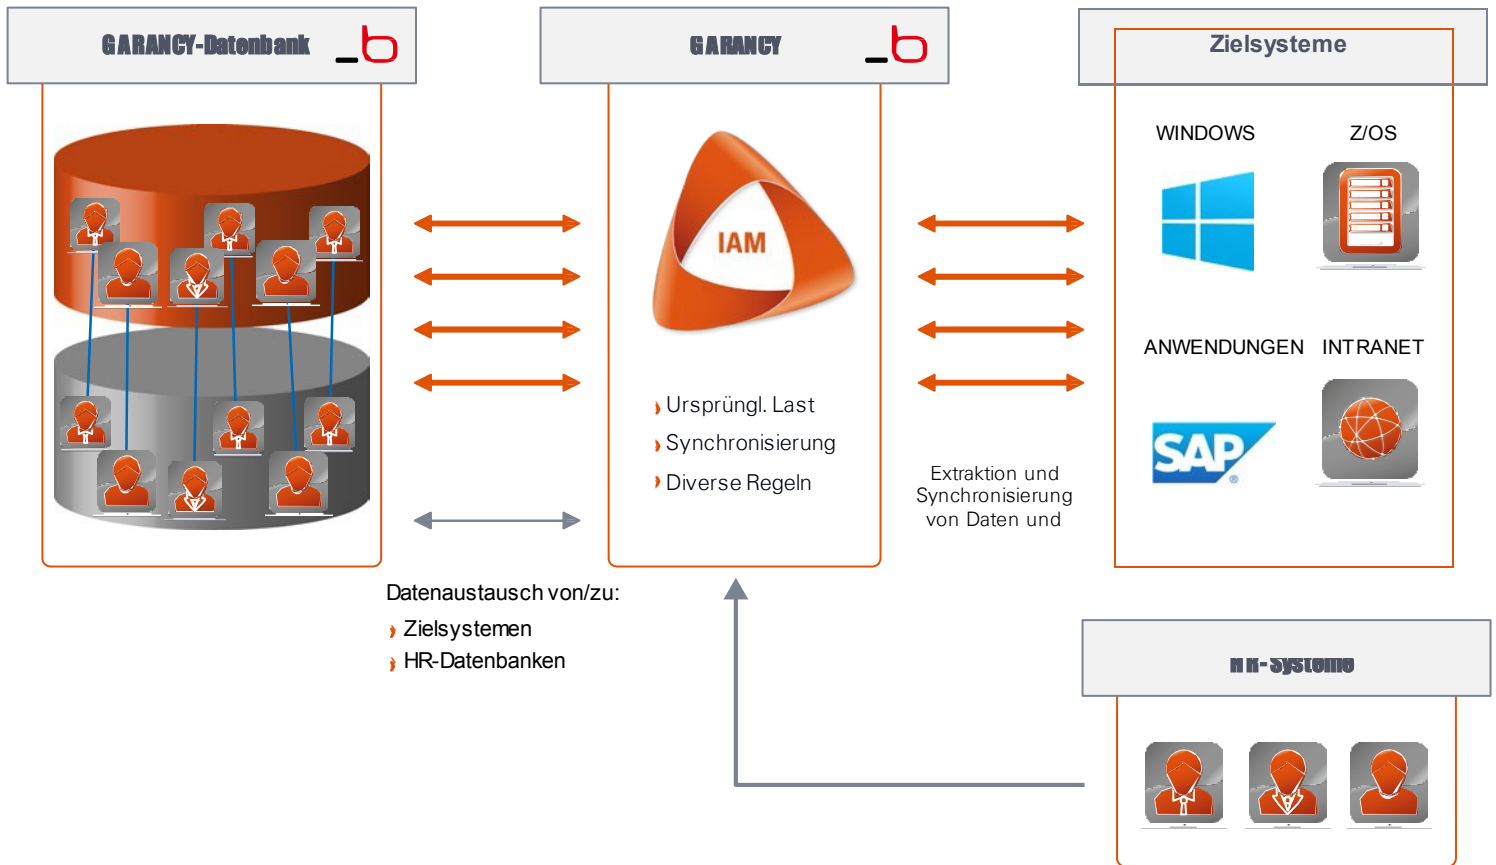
GARANCY-Datenbank _b

GARANCY _b

Zielsysteme

IAM

WINDOWS

Z/OS

ANWENDUNGEN

INTRANET

SAP

Ursprüngl. Last

Synchronisierung

Diverse Regeln

Extraktion und Synchronisierung von Daten und

Datenaustausch von/zu:

Zielsystemen

HR-Datenbanken

HR-Systeme